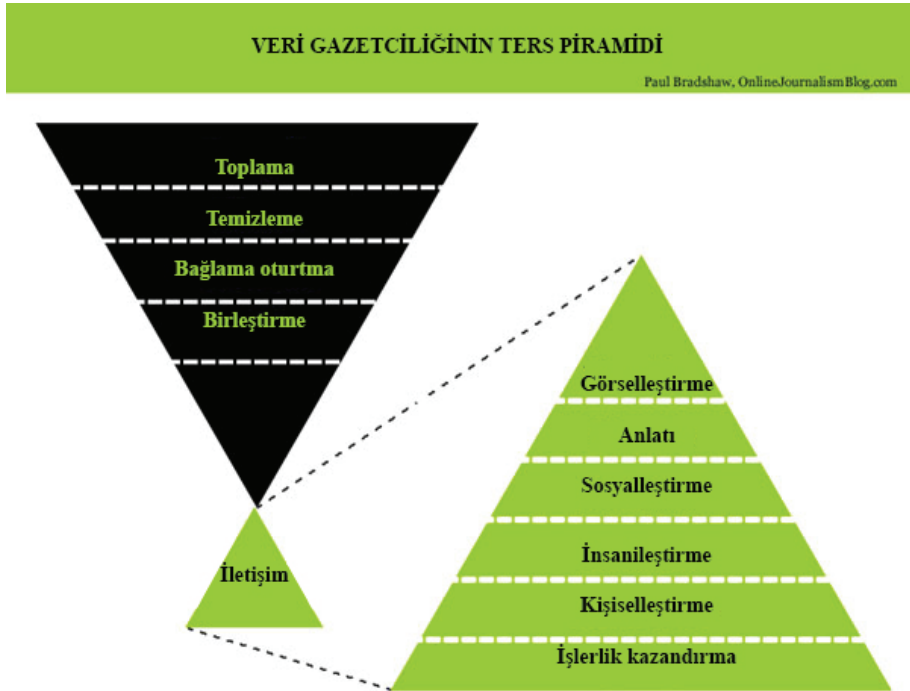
VERİ GAZETCİLİĞİNİN TERS PİRAMİDİ

Paul Bradshaw, OnlineJournalismBlog.com

Toplama

Temizleme

Bağlama oturtma

Birleştirme

İletişim

Görselleştirme

Anlatı

Sosyalleştirme

İnsanileştirme

Kişiselleştirme

İşlerlik kazandırma